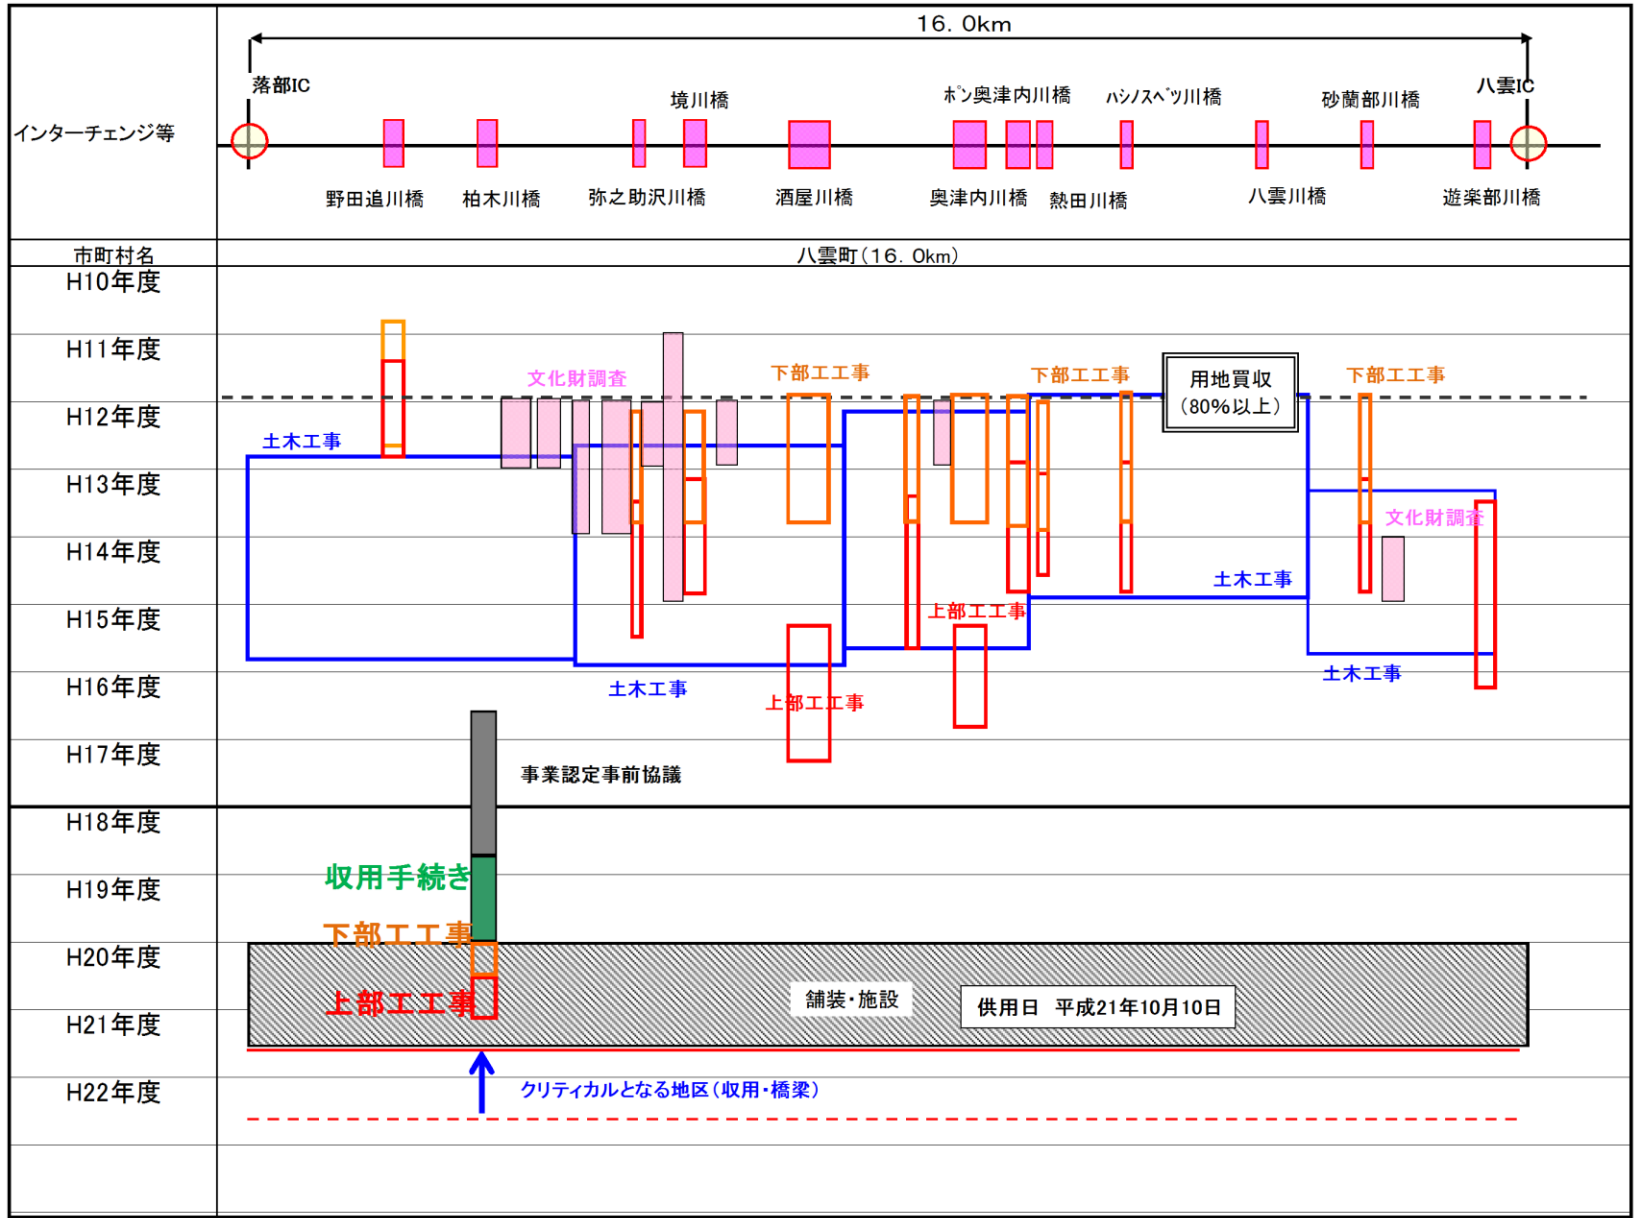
16. 0km

インターチェンジ等

落部IC
境川橋
ポン奥津内川橋
ハシノスベツ川橋
砂蘭部川橋
八雲IC

野田追川橋
柏木川橋
弥之助沢川橋
酒屋川橋
奥津内川橋
熱田川橋
八雲川橋
遊楽部川橋

市町村名
八雲町（16. 0km）

H10年度
H11年度
H12年度
H13年度
H14年度
H15年度
H16年度
H17年度
H18年度
H19年度
H20年度
H21年度
H22年度

文化財調査
下部工工事
下部工工事
用地買収（80%以上）
下部工工事
土木工事
文化財調査
土木工事
上部工工事
土木工事
上部工工事
土木工事
事業認定事前協議
収用手続き
下部工工事
上部工工事
舗装・施設
供用日　平成21年10月10日
クリティカルとなる地区（収用・橋梁）